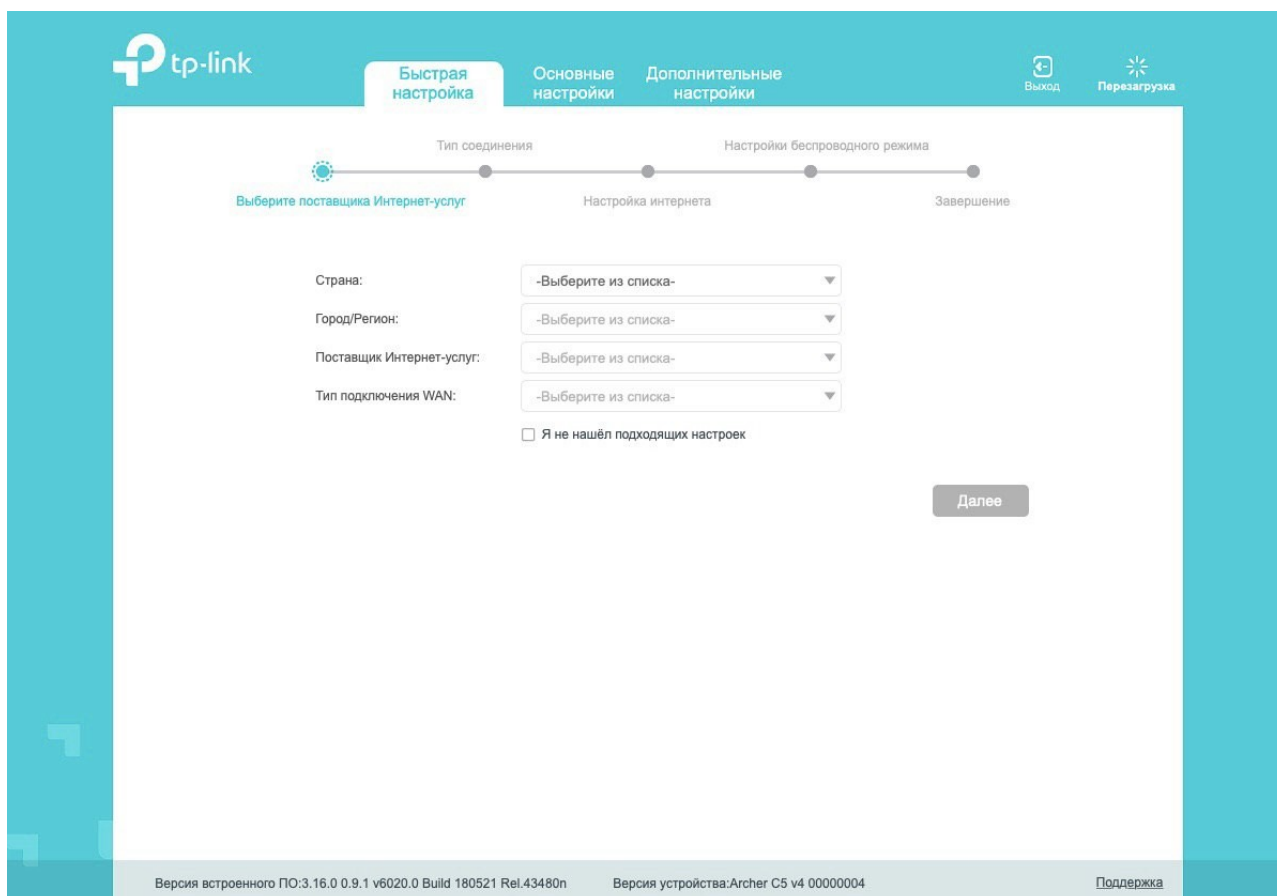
tp-link

Быстрая настройка
Основные настройки
Дополнительные настройки
Выход
Перезагрузка

Тип соединения
Настройки беспроводного режима
Выберите поставщика Интернет-услуг
Настройка интернета
Завершение

Страна: -Выберите из списка-
Город/Регион: -Выберите из списка-
Поставщик Интернет-услуг: -Выберите из списка-
Тип подключения WAN: -Выберите из списка-

Я не нашёл подходящих настроек

Далее

Версия встроенного ПО:3.16.0 0.9.1 v6020.0 Build 180521 Rel.43480n
Версия устройства:Archer C5 v4 00000004
Поддержка